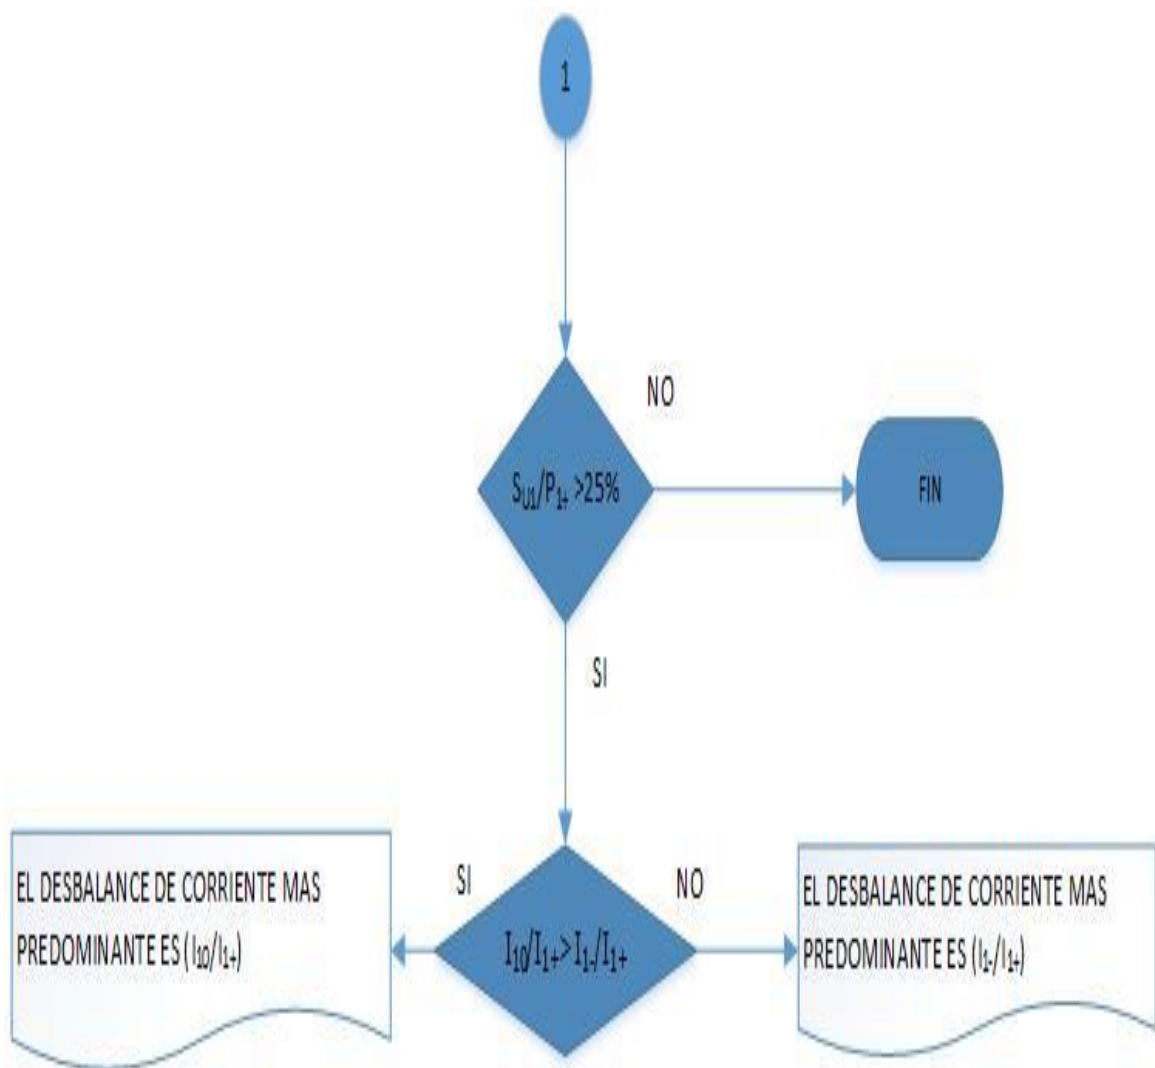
1

NO

$S_{U1}/P_{1+} > 25\%$

FIN

SI

SI

NO

EL DESBALANCE DE CORRIENTE MAS PREDOMINANTE ES ($I_{10}/I_{1+}$)

$I_{10}/I_{1+} > I_{1-}/I_{1+}$

EL DESBALANCE DE CORRIENTE MAS PREDOMINANTE ES ($I_{1-}/I_{1+}$)